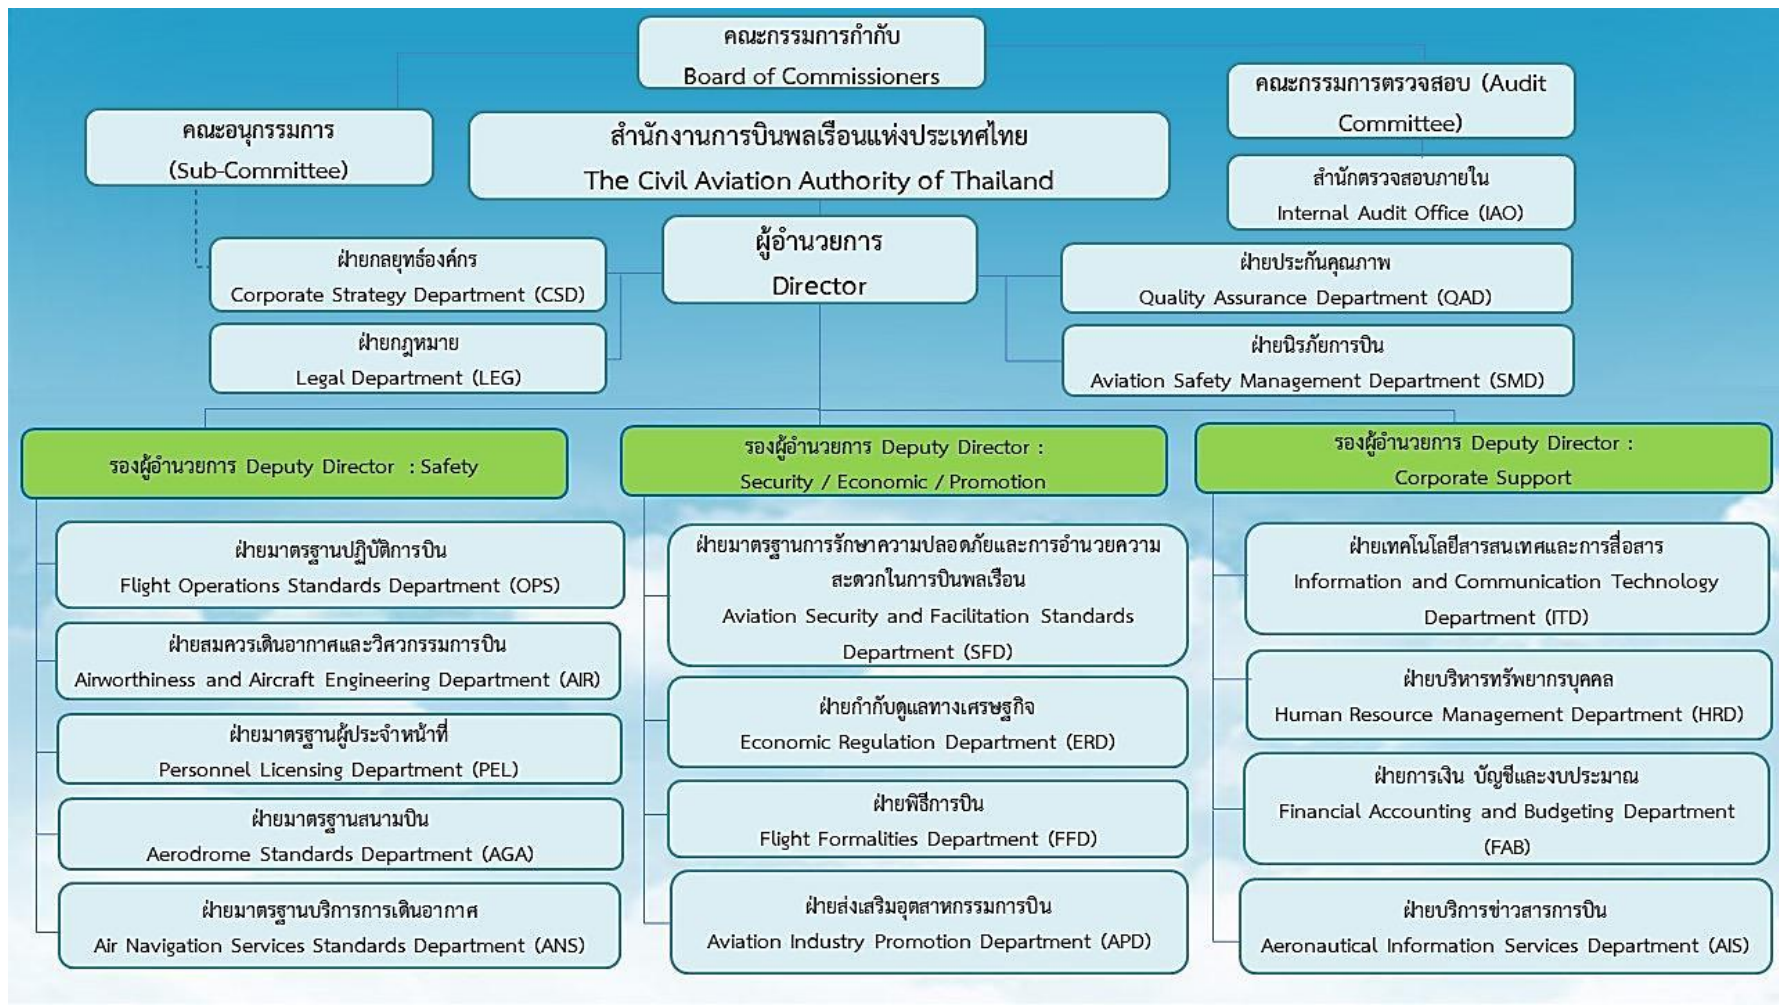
คณะกรรมการกำกับ
Board of Commissioners

คณะกรรมการตรวจสอบ (Audit Committee)

คณะอนุกรรมการ
(Sub-Committee)

สำนักงานการบินพลเรือนแห่งประเทศไทย
The Civil Aviation Authority of Thailand

สำนักตรวจสอบภายใน
Internal Audit Office (IAO)

ผู้อำนวยการ
Director

ฝ่ายกลยุทธ์องค์กร
Corporate Strategy Department (CSD)

ฝ่ายกฎหมาย
Legal Department (LEG)

ฝ่ายประกันคุณภาพ
Quality Assurance Department (QAD)

ฝ่ายนิรภัยการบิน
Aviation Safety Management Department (SMD)

รองผู้อำนวยการ Deputy Director : Safety

ฝ่ายมาตรฐานปฏิบัติการบิน
Flight Operations Standards Department (OPS)

ฝ่ายสมควรเดินอากาศและวิศวกรรมการบิน
Airworthiness and Aircraft Engineering Department (AIR)

ฝ่ายมาตรฐานผู้ประจำหน้าที่
Personnel Licensing Department (PEL)

ฝ่ายมาตรฐานสนามบิน
Aerodrome Standards Department (AGA)

ฝ่ายมาตรฐานบริการการเดินอากาศ
Air Navigation Services Standards Department (ANS)

รองผู้อำนวยการ Deputy Director : Security / Economic / Promotion

ฝ่ายมาตรฐานการรักษาความปลอดภัยและการอำนวยความสะดวกในการบินพลเรือน
Aviation Security and Facilitation Standards Department (SFD)

ฝ่ายกำกับดูแลทางเศรษฐกิจ
Economic Regulation Department (ERD)

ฝ่ายพิธีการบิน
Flight Formalities Department (FFD)

ฝ่ายส่งเสริมอุตสาหกรรมการบิน
Aviation Industry Promotion Department (APD)

รองผู้อำนวยการ Deputy Director : Corporate Support

ฝ่ายเทคโนโลยีสารสนเทศและการสื่อสาร
Information and Communication Technology Department (ITD)

ฝ่ายบริหารทรัพยากรบุคคล
Human Resource Management Department (HRD)

ฝ่ายการเงิน บัญชีและงบประมาณ
Financial Accounting and Budgeting Department (FAB)

ฝ่ายบริการข่าวสารการบิน
Aeronautical Information Services Department (AIS)